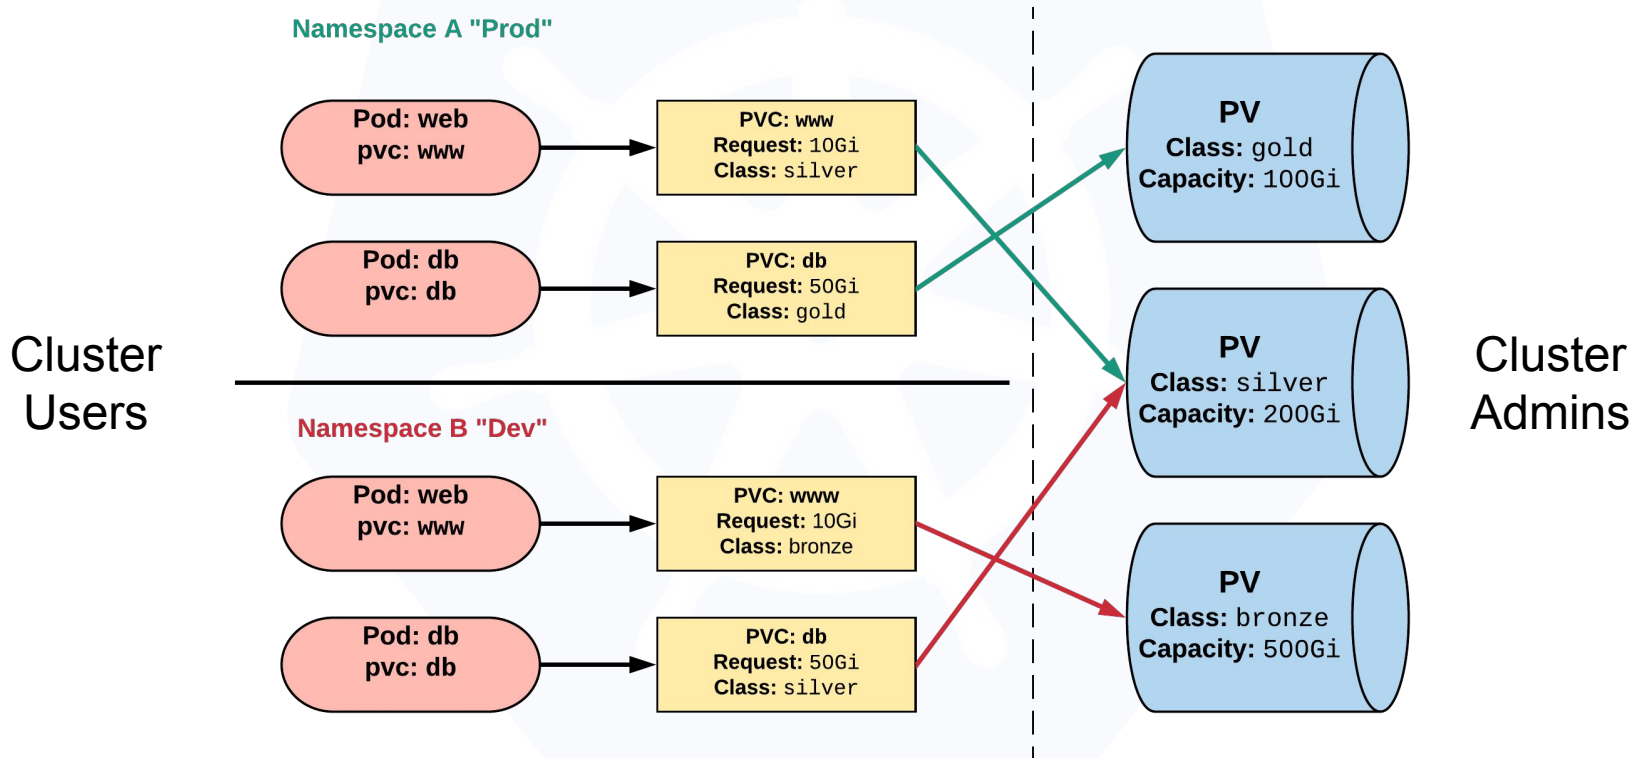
Namespace A "Prod"

Pod: web
pvc: www

PVC: www
Request: 10Gi
Class: silver

Pod: db
pvc: db

PVC: db
Request: 50Gi
Class: gold

Cluster Users

Namespace B "Dev"

Pod: web
pvc: www

PVC: www
Request: 10Gi
Class: bronze

Pod: db
pvc: db

PVC: db
Request: 50Gi
Class: silver

PV
Class: gold
Capacity: 100Gi

PV
Class: silver
Capacity: 200Gi

PV
Class: bronze
Capacity: 500Gi

Cluster Admins